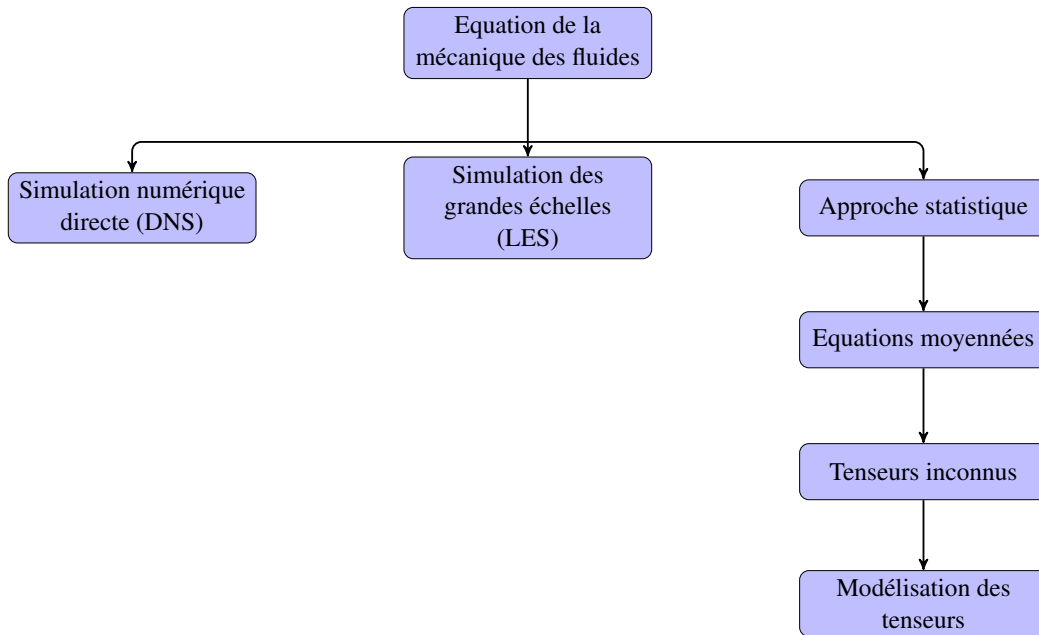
Equation de la mécanique des fluides

Simulation numérique directe (DNS)

Simulation des grandes échelles (LES)

Approche statistique

Equations moyennées

Tenseurs inconnus

Modélisation des tenseurs